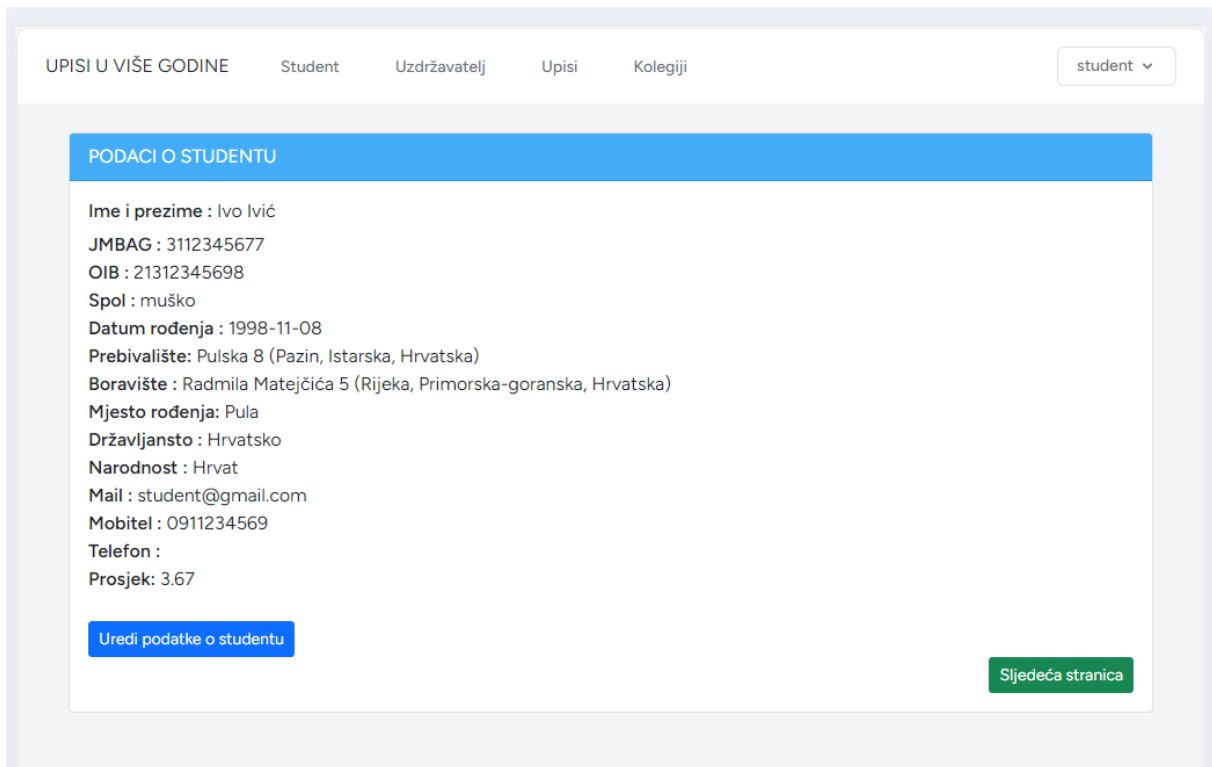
UPISI U VIŠE GODINE Student Uzdržavatelj Upisi Kolegiji student

PODACI O STUDENTU

Ime i prezime : Ivo Ivić
JMBAG : 3112345677
OIB : 21312345698
Spol : muško
Datum rođenja : 1998-11-08
Prebivalište: Pulska 8 (Pazin, Istarska, Hrvatska)
Boravište : Radmila Matejčića 5 (Rijeka, Primorska-goranska, Hrvatska)
Mjesto rođenja: Pula
Državljansto : Hrvatsko
Narodnost : Hrvat
Mail : student@gmail.com
Mobitel : 0911234569
Telefon :
Prosjek: 3.67

Uredi podatke o studentu

Sljedeća stranica